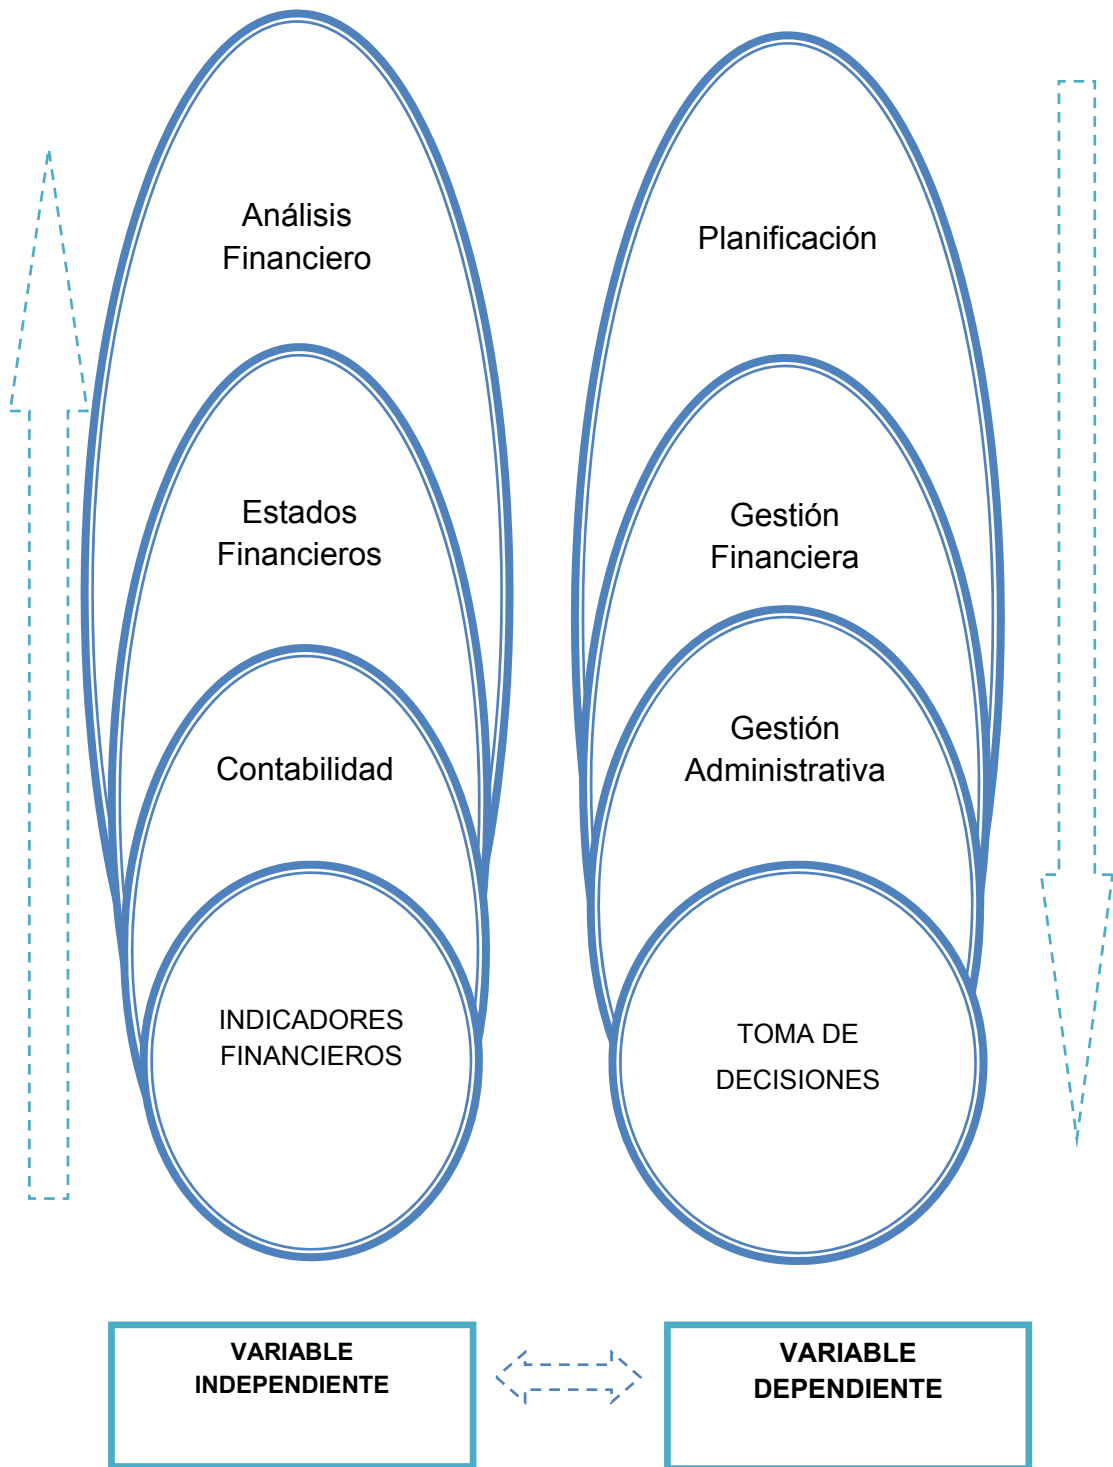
Análisis Financiero

Estados Financieros

Contabilidad

INDICADORES FINANCIEROS

Planificación

Gestión Financiera

Gestión Administrativa

TOMA DE DECISIONES

VARIABLE INDEPENDIENTE

VARIABLE DEPENDIENTE